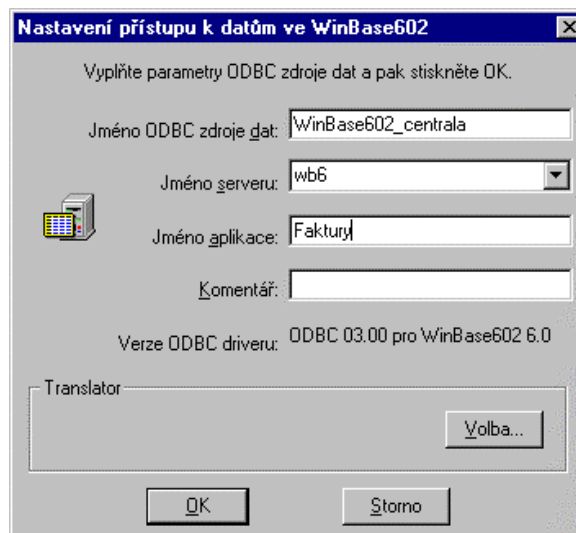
Nastavení přístupu k datům ve WinBase602

Vyplňte parametry ODBC zdroje dat a pak stiskněte OK.

Jméno ODBC zdroje dat: WinBase602_centrala

Jméno serveru: wb6

Jméno aplikace: Faktury

Komentář:

Verze ODBC driveru: ODBC 03.00 pro WinBase602 6.0

Translator

Volba...

OK

Storno